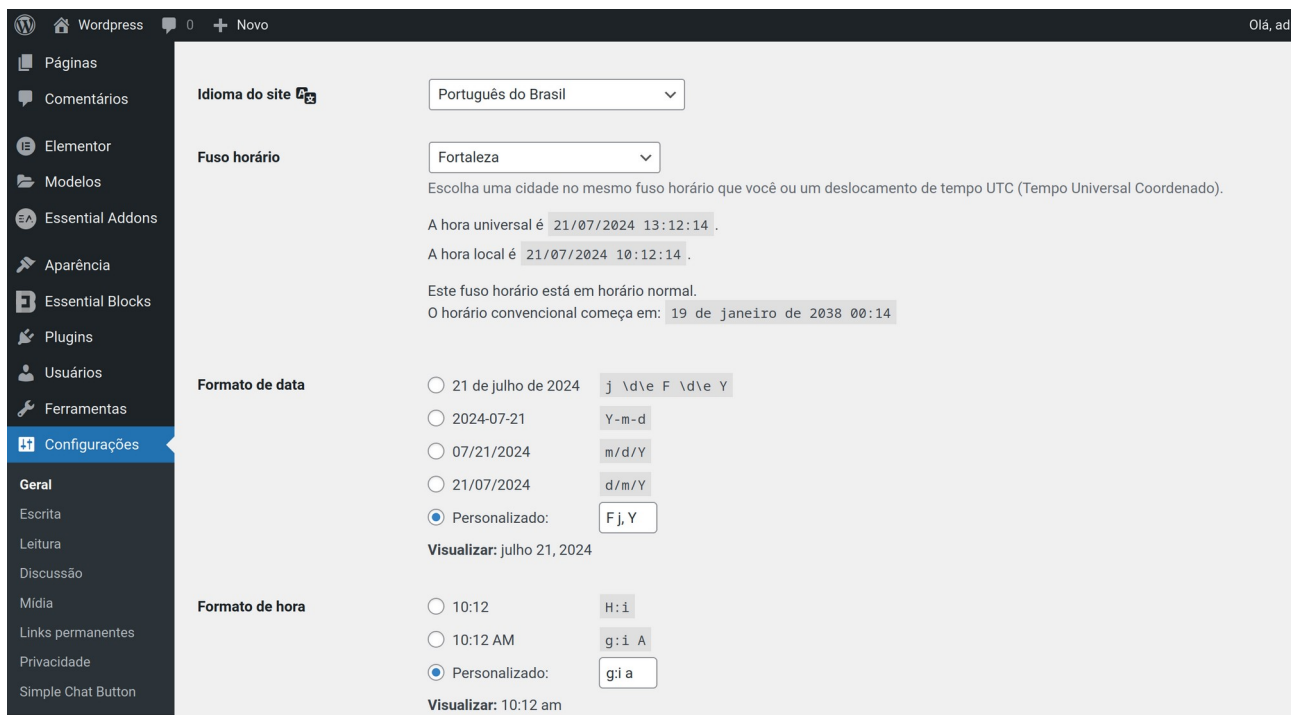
Wordpress 0 + Novo Olá, ad

Páginas
Comentários
Elementor
Modelos
Essential Addons
Aparência
Essential Blocks
Plugins
Usuários
Ferramentas
Configurações
Geral
Escrita
Leitura
Discussão
Mídia
Links permanentes
Privacidade
Simple Chat Button

Idioma do site
Português do Brasil

Fuso horário
Fortaleza
Escolha uma cidade no mesmo fuso horário que você ou um deslocamento de tempo UTC (Tempo Universal Coordenado).

A hora universal é 21/07/2024 13:12:14 .
A hora local é 21/07/2024 10:12:14 .

Este fuso horário está em horário normal.
O horário convencional começa em: 19 de janeiro de 2038 00:14

Formato de data
21 de julho de 2024 j \d\e F \d\e Y
2024-07-21 Y-m-d
07/21/2024 m/d/Y
21/07/2024 d/m/Y
Personalizado: F j, Y
Visualizar: julho 21, 2024

Formato de hora
10:12 H:i
10:12 AM g:i A
Personalizado: g:i a
Visualizar: 10:12 am